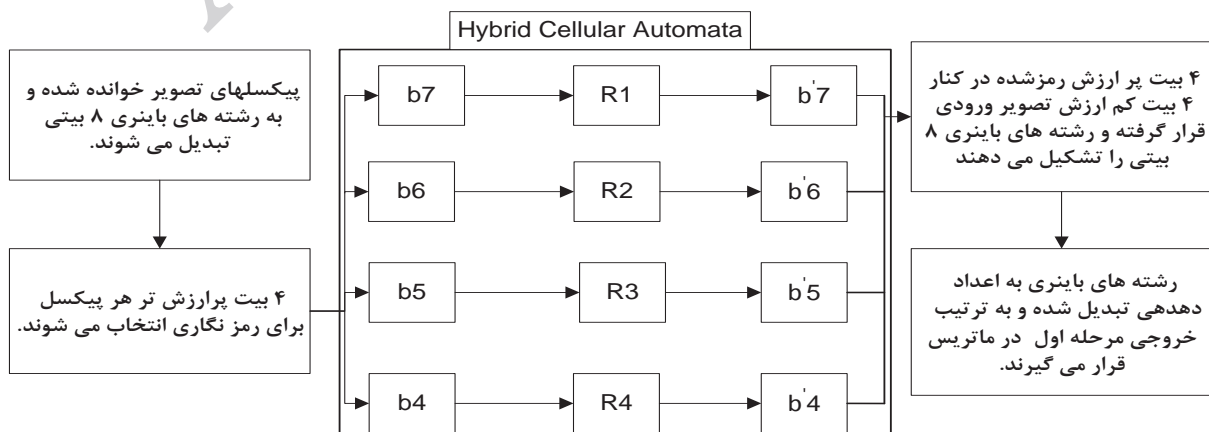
Hybrid Cellular Automata

پیکسلهای تصویر خوانده شده و به رشته های باینری ۸ بیتی تبدیل می شوند.

۴ بیت پرارزش تر هر پیکسل برای رمز نگاری انتخاب می شوند.

b7

R1

b'7

b6

R2

b'6

b5

R3

b'5

b4

R4

b'4

۴ بیت پر ارزش رمزشده در کنار ۴ بیت کم ارزش تصویر ورودی قرار گرفته و رشته های باینری ۸ بیتی را تشکیل می دهند

رشته های باینری به اعداد دهدهی تبدیل شده و به ترتیب خروجی مرحله اول در ماتریس قرار می گیرند.